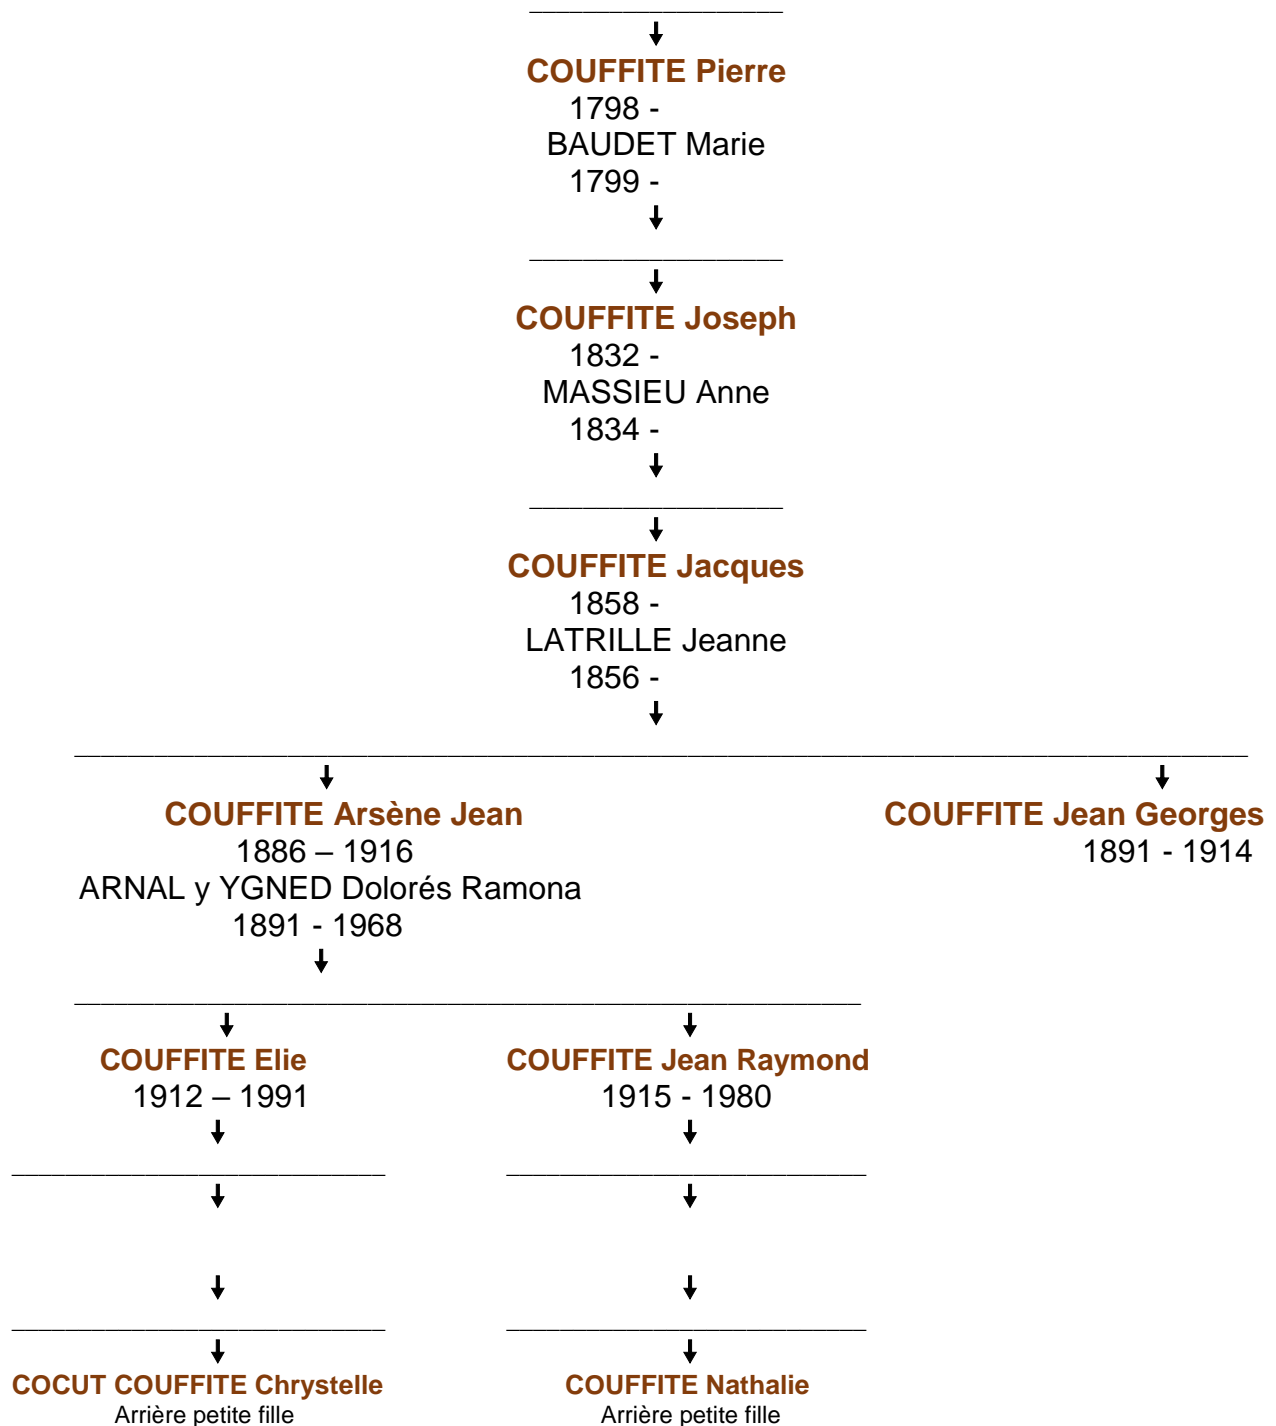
COUFFITE Pierre
1798 -
BAUDET Marie
1799 -

COUFFITE Joseph
1832 -
MASSIEU Anne
1834 -

COUFFITE Jacques
1858 -
LATRILLE Jeanne
1856 -

COUFFITE Arsène Jean
1886 – 1916
ARNAL y YGNED Dolorés Ramona
1891 - 1968

COUFFITE Jean Georges
1891 - 1914

COUFFITE Elie
1912 – 1991

COUFFITE Jean Raymond
1915 - 1980

COCUT COUFFITE Chrystelle
Arrière petite fille

COUFFITE Nathalie
Arrière petite fille